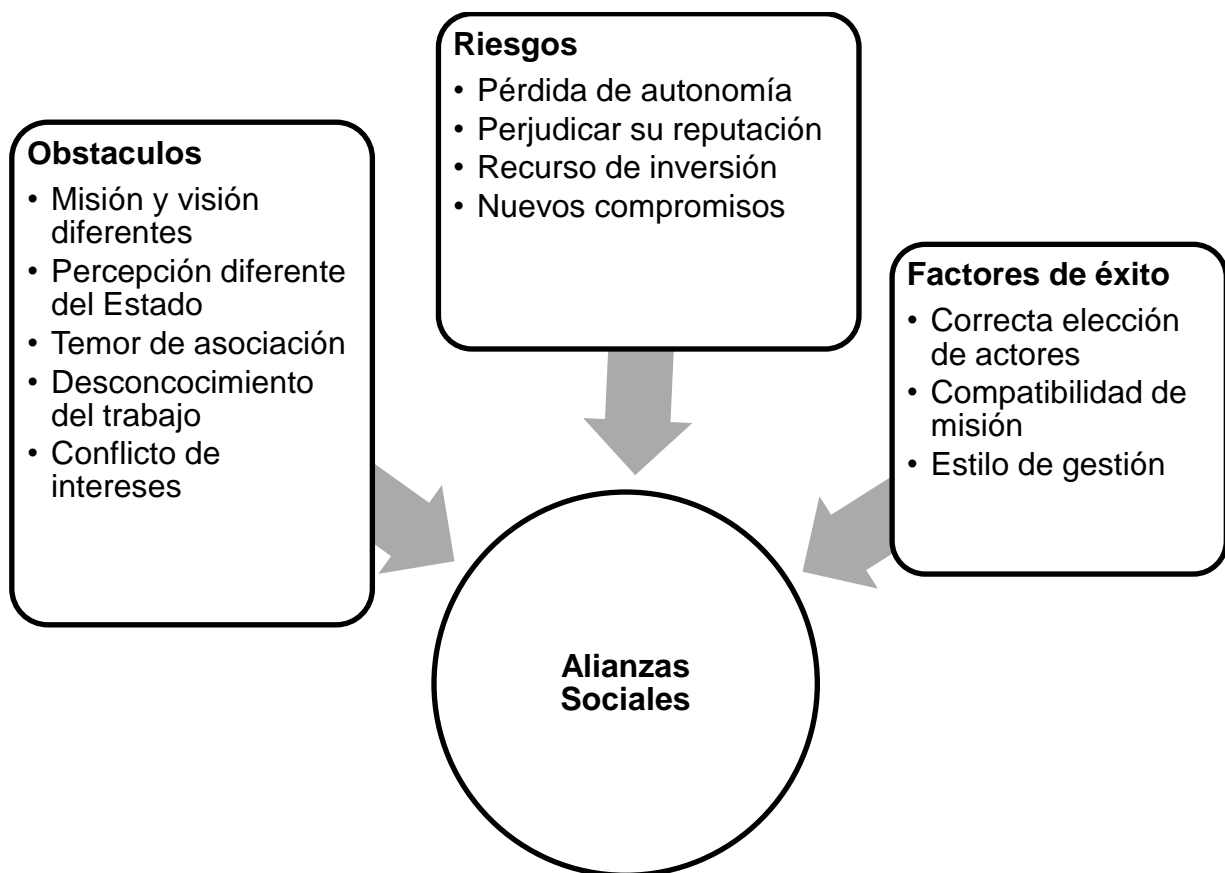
Obstaculos
• Misión y visión diferentes
• Percepción diferente del Estado
• Temor de asociación
• Desconcocimiento del trabajo
• Conflicto de intereses

Riesgos
• Pérdida de autonomía
• Perjudicar su reputación
• Recurso de inversión
• Nuevos compromisos

Factores de éxito
• Correcta elección de actores
• Compatibilidad de misión
• Estilo de gestión

Alianzas Sociales